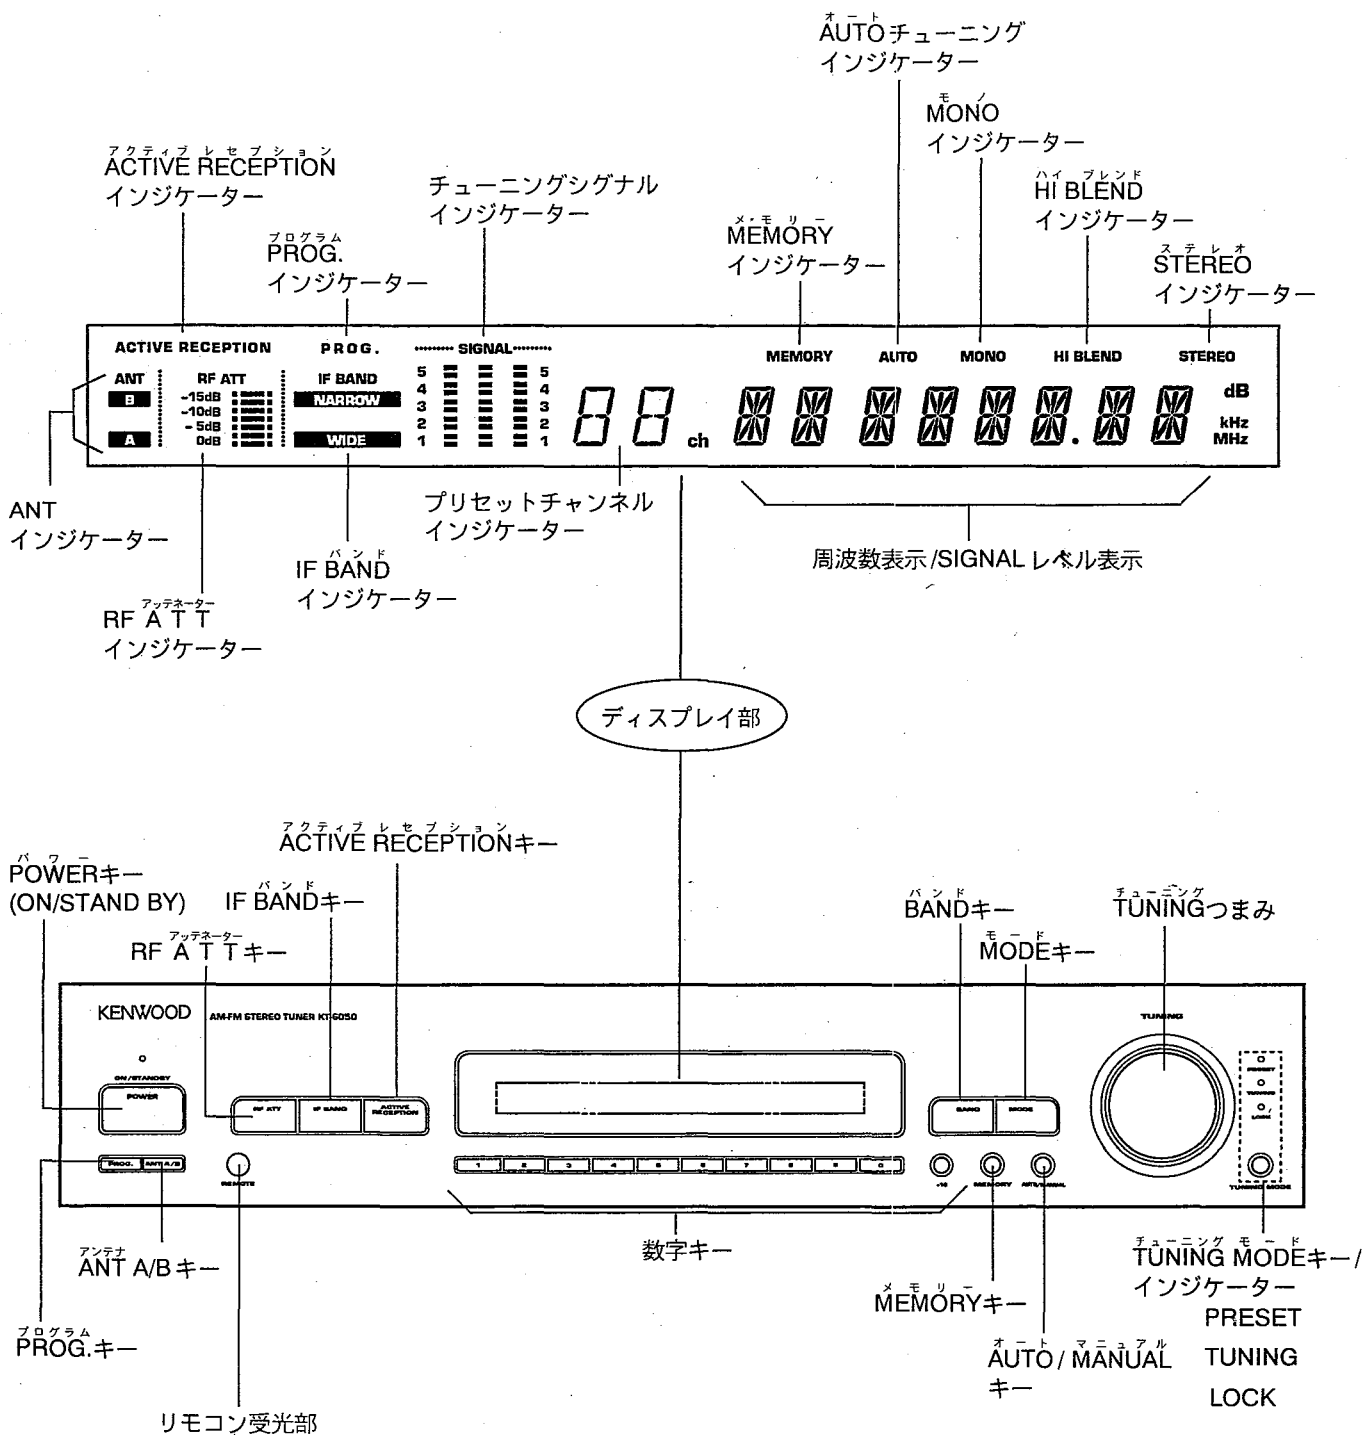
オート
AUTOチューニング
インジケーター

モノ
MONO
インジケーター

アクティブ レセプション
ACTIVE RECEPTION
インジケーター

チューニングシグナル
インジケーター

ハイ ブレンド
HI BLEND
インジケーター

プログラム
PROG.
インジケーター

メ・モ リ ー
MEMORY
インジケーター

ステレオ
STEREO
インジケーター

ACTIVE RECEPTION PROG. SIGNAL MEMORY AUTO MONO HI BLEND STEREO

ANT B A RF ATT -15dB -10dB - 5dB 0dB IF BAND NARROW WIDE 5 4 3 2 1 5 4 3 2 1 ch dB kHz MHz

ANT
インジケーター

プリセットチャンネル
インジケーター

周波数表示/SIGNAL レベル表示

バンド
IF BAND
インジケーター

アッテネーター
RF ATT
インジケーター

ディスプレイ部

アクティブ レセプション
ACTIVE RECEPTIONキー

パワー
POWERキー
(ON/STAND BY)

バンド
IF BANDキー

アッテネーター
RF ATTキー

バンド
BANDキー

チューニング
TUNINGつまみ

モード
MODEキー

KENWOOD AM-FM STEREO TUNER KT-6050 TUNING ON/STANDBY POWER RF ATT IF BAND ACTIVE RECEPTION BAND MODE PRESET TUNING LOCK PROG. ANT A/B REMOTE 1 2 3 4 5 6 7 8 9 0 +10 MEMORY AUTO/MANUAL TUNING MODE

アンテナ
ANT A/B キー

数字キー

チューニング モード
TUNING MODEキー/
インジケーター
PRESET
TUNING
LOCK

メ モ リ ー
MEMORYキー

プログラム
PROG.キー

オート マニュアル
AUTO/MANUAL
キー

リモコン受光部